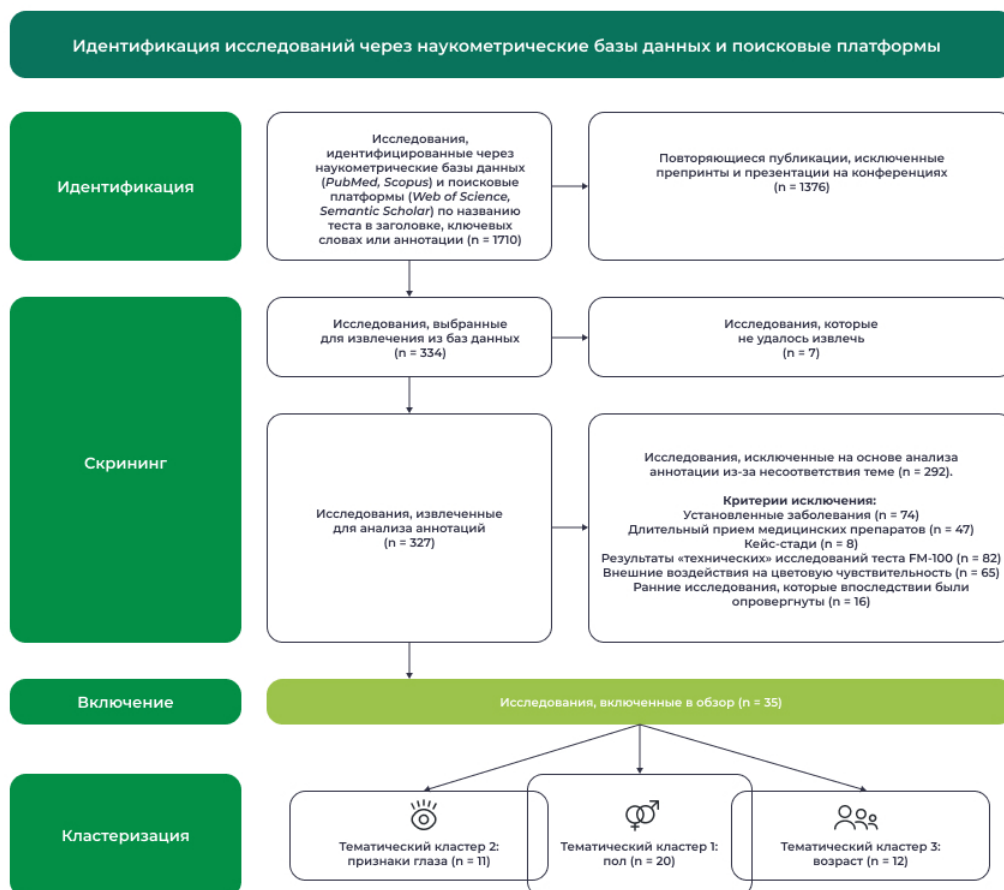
Идентификация исследований через наукометрические базы данных и поисковые платформы

Идентификация

Исследования, идентифицированные через наукометрические базы данных (*PubMed, Scopus*) и поисковые платформы (*Web of Science, Semantic Scholar*) по названию теста в заголовке, ключевых словах или аннотации (n = 1710)

Повторяющиеся публикации, исключенные препринты и презентации на конференциях (n = 1376)

Скрининг

Исследования, выбранные для извлечения из баз данных (n = 334)

Исследования, которые не удалось извлечь (n = 7)

Исследования, извлеченные для анализа аннотаций (n = 327)

Исследования, исключенные на основе анализа аннотации из-за несоответствия теме (n = 292).

Критерии исключения:
Установленные заболевания (n = 74)
Длительный прием медицинских препаратов (n = 47)
Кейс-стади (n = 8)
Результаты «технических» исследований теста FM-100 (n = 82)
Внешние воздействия на цветовую чувствительность (n = 65)
Ранние исследования, которые впоследствии были опровергнуты (n = 16)

Включение

Исследования, включенные в обзор (n = 35)

Кластеризация

Тематический кластер 2: признаки глаза (n = 11)

Тематический кластер 1: пол (n = 20)

Тематический кластер 3: возраст (n = 12)